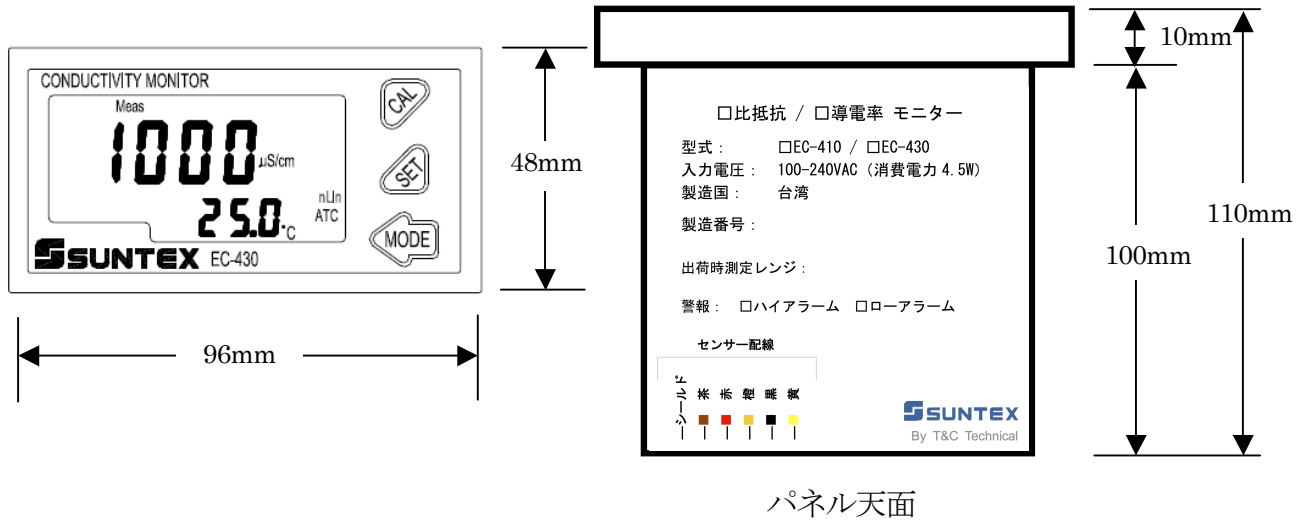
CONDUCTIVITY MONITOR

Meas

1000 µS/cm

nLIn
ATC

25.0 °C

SUNTEX EC-430

CAL

SET

MODE

48mm

96mm

□比抵抗 / □導電率 モニター

型式： □EC-410 / □EC-430

入力電圧： 100-240VAC（消費電力 4.5W）

製造国： 台湾

製造番号：

出荷時測定レンジ：

警報： □ハイアラーム □ローアラーム

センサー配線

シールド 茶 赤 橙 黒 黄

SUNTEX
By T&C Technical

10mm

100mm

110mm

パネル天面